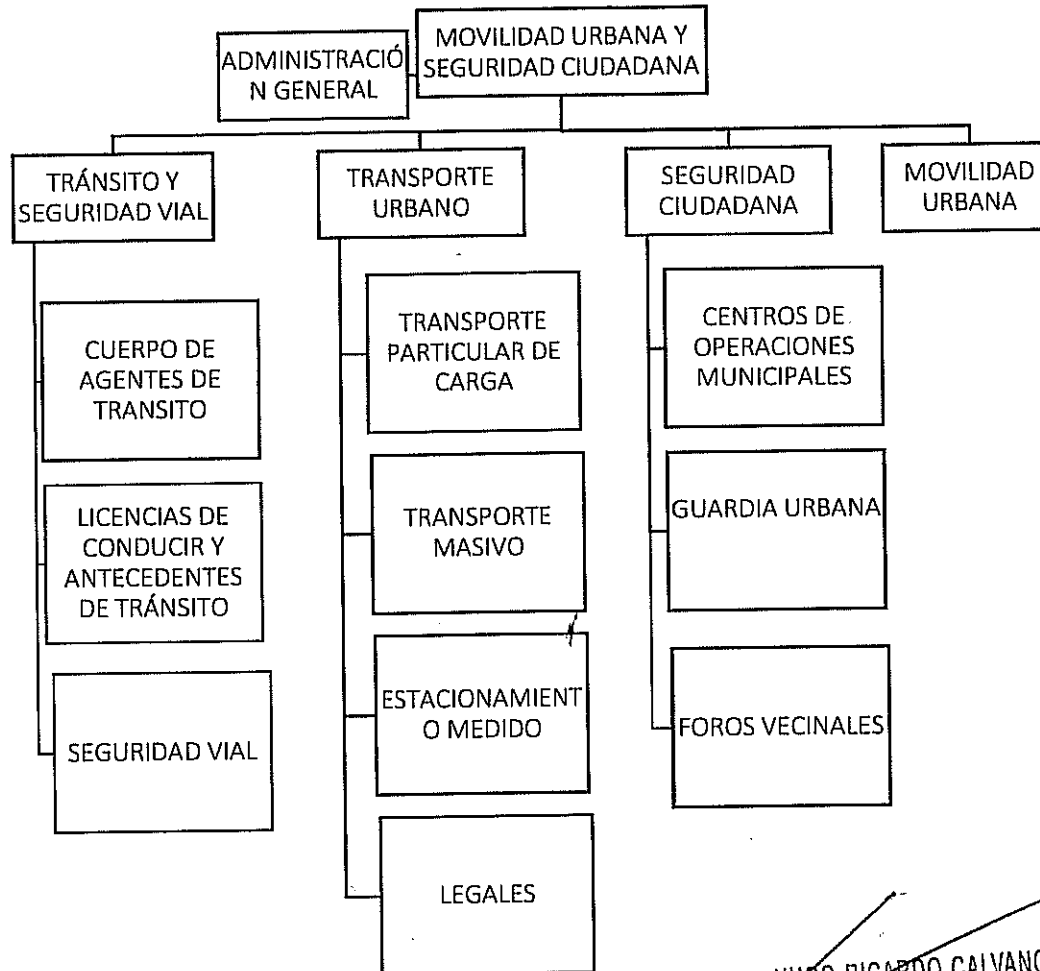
MOVILIDAD URBANA Y SEGURIDAD CIUDADANA

ADMINISTRACIÓN GENERAL

TRÁNSITO Y SEGURIDAD VIAL

CUERPO DE AGENTES DE TRANSITO

LICENCIAS DE CONDUCIR Y ANTECEDENTES DE TRÁNSITO

SEGURIDAD VIAL

TRANSPORTE URBANO

TRANSPORTE PARTICULAR DE CARGA

TRANSPORTE MASIVO

ESTACIONAMIENTO MEDIDO

LEGALES

SEGURIDAD CIUDADANA

CENTROS DE OPERACIONES MUNICIPALES

GUARDIA URBANA

FOROS VECINALES

MOVILIDAD URBANA

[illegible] RICARDO CALVANO